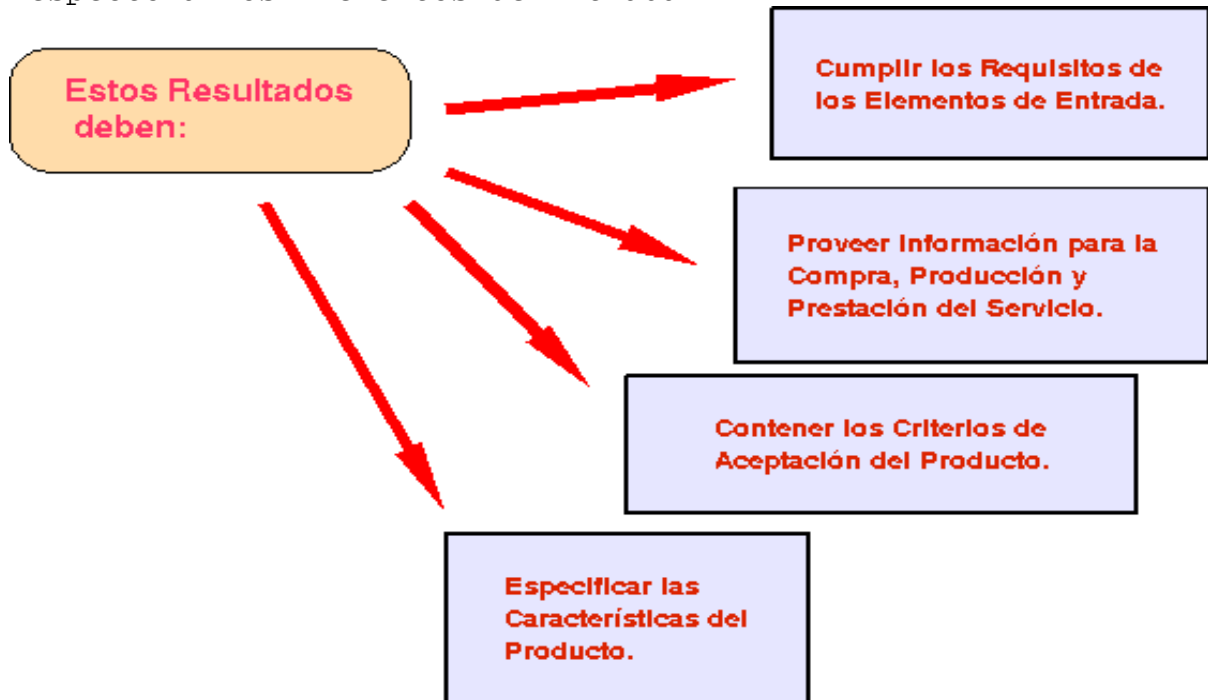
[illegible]

Estos Resultados deben:

Cumplir los Requisitos de los Elementos de Entrada.

Proveer Información para la Compra, Producción y Prestación del Servicio.

Contener los Criterios de Aceptación del Producto.

Especificar las Características del Producto.